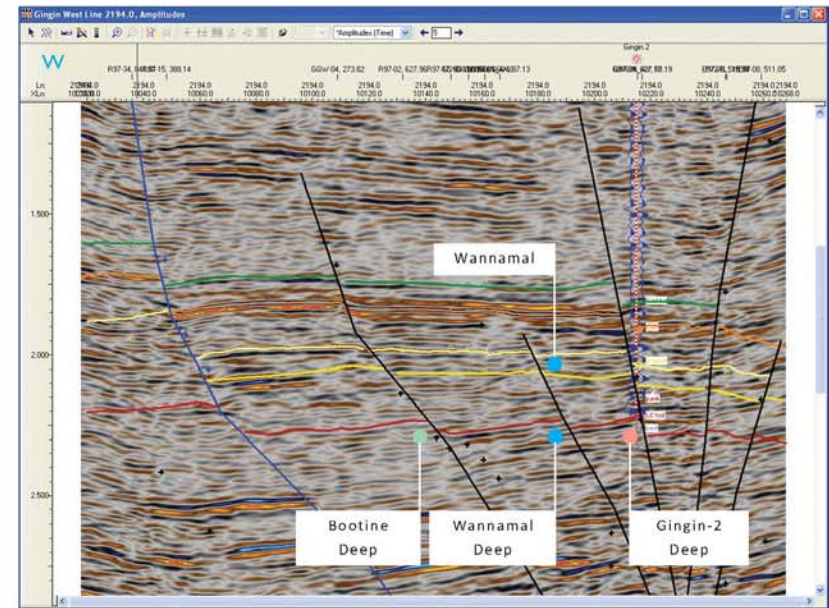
Gingin West Line 2194.0, Amplitudes

"Amplitudes (Time)" ← 5 →

W

Gingin 2

R97-34, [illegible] R97-15, 388.14

GGW-04, 273.62 R97-02, 627.96 R97-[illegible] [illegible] 87.13

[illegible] 88.19 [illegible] 511.05

Ln: 2194.0 2194.0 2194.0 2194.0 2194.0 2194.0 2194.0 2194.0 2194.0 2194.0 2194.0 2194.0 2194.0

XLn: 10030.0 10040.0 10060.0 10080.0 10100.0 10120.0 10140.0 10160.0 10180.0 10200.0 10220.0 10240.0 10260.0 10268.0

1,500

2,000

2,500

Wannamal

Bootine Deep

Wannamal Deep

Gingin-2 Deep